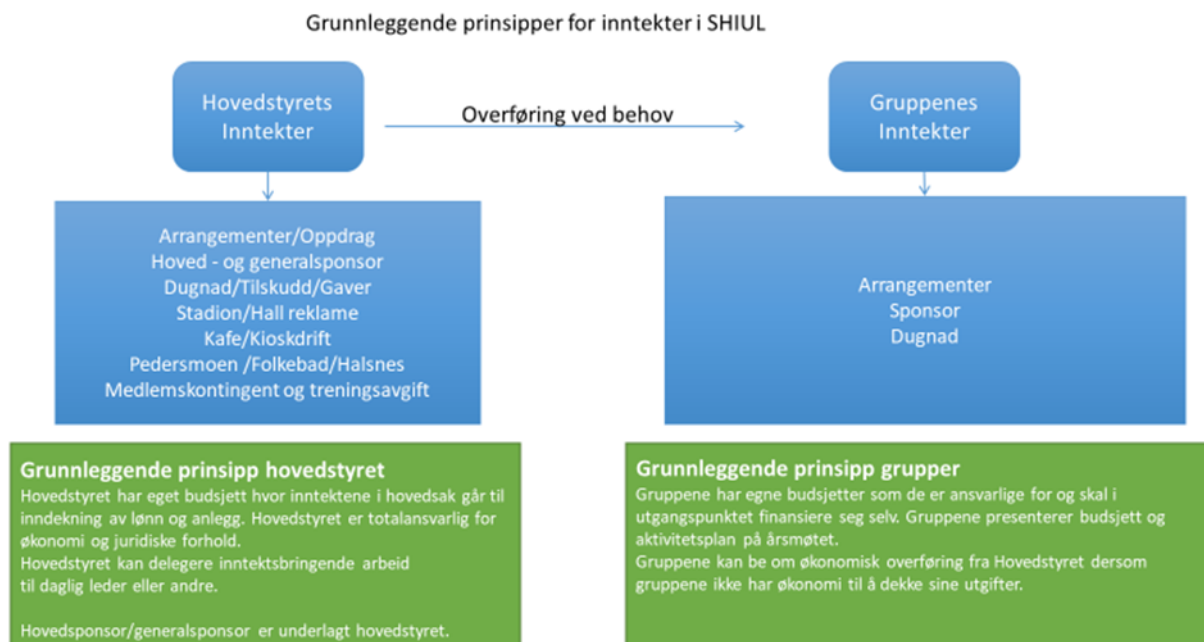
Grunnleggende prinsipper for inntekter i SHIUL

Hovedstyrets Inntekter

Overføring ved behov

Gruppenes Inntekter

Arrangementer/Oppdrag
Hoved - og generalsponsor
Dugnad/Tilskudd/Gaver
Stadion/Hall reklame
Kafe/Kioskdrift
Pedersmoen /Folkebad/Halsnes
Medlemskontingent og treningsavgift

Arrangementer
Sponsor
Dugnad

Grunnleggende prinsipp hovedstyret
Hovedstyret har eget budsjett hvor inntektene i hovedsak går til inndekning av lønn og anlegg. Hovedstyret er totalansvarlig for økonomi og juridiske forhold.
Hovedstyret kan delegere inntektsbringende arbeid til daglig leder eller andre.

Hovedsponsor/generalsponsor er underlagt hovedstyret.

Grunnleggende prinsipp grupper
Gruppene har egne budsjetter som de er ansvarlige for og skal i utgangspunktet finansiere seg selv. Gruppene presenterer budsjett og aktivitetsplan på årsmøtet.
Gruppene kan be om økonomisk overføring fra Hovedstyret dersom gruppene ikke har økonomi til å dekke sine utgifter.